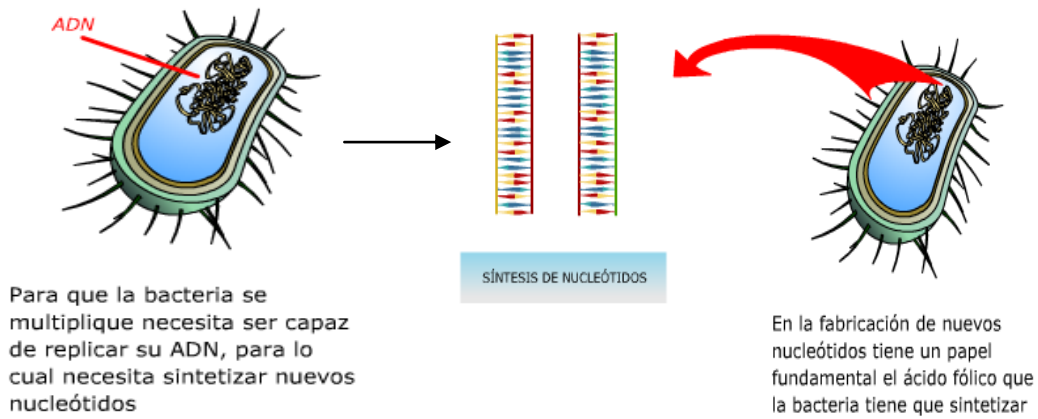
ADN

SÍNTESIS DE NUCLEÓTIDOS

Para que la bacteria se multiplique necesita ser capaz de replicar su ADN, para lo cual necesita sintetizar nuevos nucleótidos

En la fabricación de nuevos nucleótidos tiene un papel fundamental el ácido fólico que la bacteria tiene que sintetizar